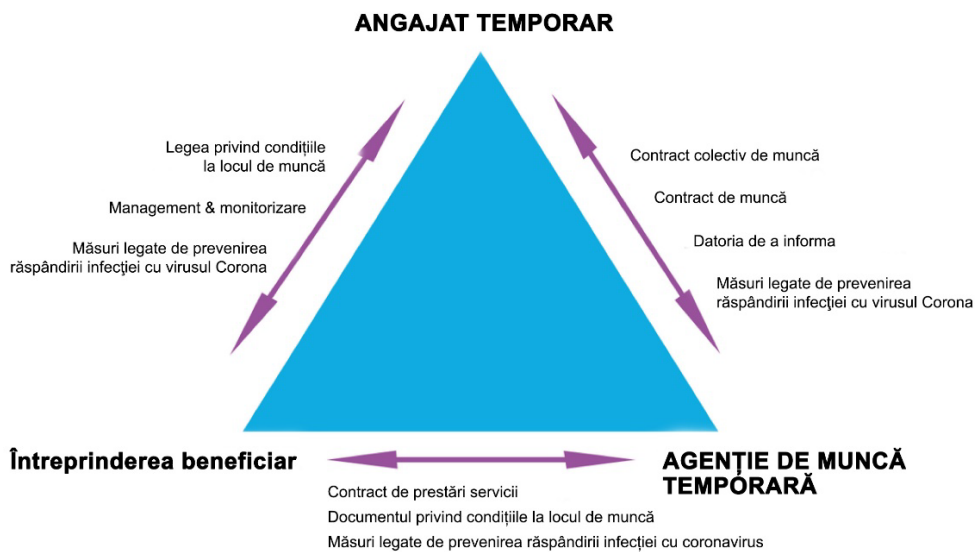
ANGAJAT TEMPORAR

Legea privind condițiile la locul de muncă

Management & monitorizare

Măsuri legate de prevenirea răspândirii infecţiei cu virusul Corona

Contract colectiv de muncă

Contract de muncă

Datoria de a informa

Măsuri legate de prevenirea răspândirii infecţiei cu virusul Corona

Întreprinderea beneficiar

AGENȚIE DE MUNCĂ TEMPORARĂ

Contract de prestări servicii

Documentul privind condițiile la locul de muncă

Măsuri legate de prevenirea răspândirii infecției cu coronavirus